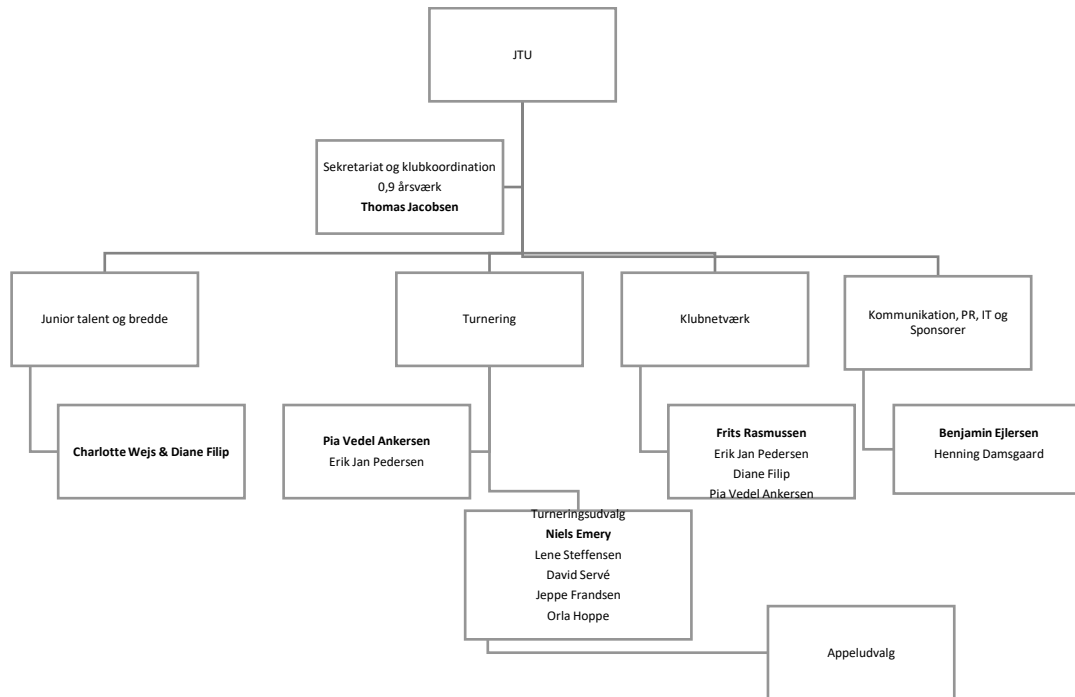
JTU

Sekretariat og klubkoordination
0,9 årsværk
Thomas Jacobsen

Junior talent og bredde

Turnering

Klubnetværk

Kommunikation, PR, IT og Sponsorer

Charlotte Wejs & Diane Filip

Pia Vedel Ankersen
Erik Jan Pedersen

Frits Rasmussen
Erik Jan Pedersen
Diane Filip
Pia Vedel Ankersen

Benjamin Ejlersen
Henning Damsgaard

Turneringsudvalg
Niels Emery
Lene Steffensen
David Servé
Jeppe Frandsen
Orla Hoppe

Appeludvalg